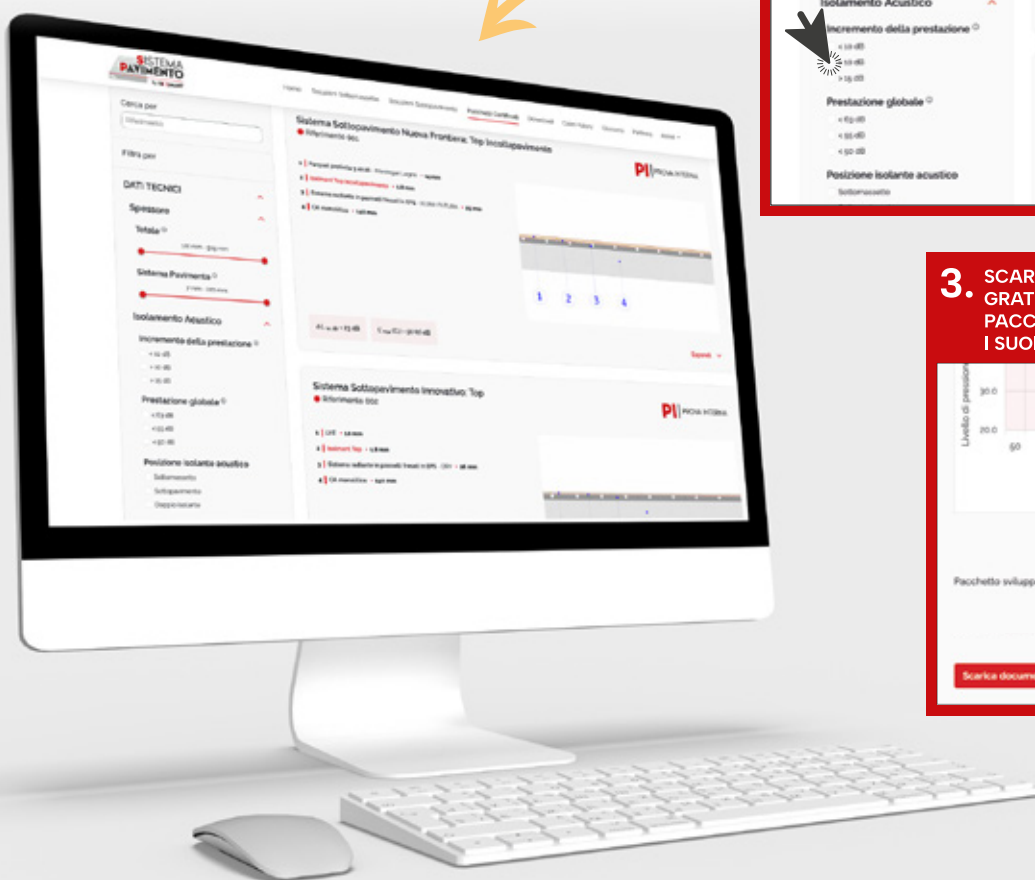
Isolamento Acustico

Incremento della prestazione

< 10 dB

>10 dB

> 15 dB

Prestazione globale

< 63 dB

< 55 dB

< 50 dB

Posizione isolante acustico

Sottomassetto

SISTEMA PAVIMENTO

Home

Soluzioni Sottomassetto

Soluzioni Sottopavimento

Pavimenti Certificati

Cerca per

Filtra per

DATI TECNICI

Spessore

Totale

Sistema Pavimento

Isolamento Acustico

Incremento della prestazione

< 10 dB

> 10 dB

> 15 dB

Prestazione globale

< 63 dB

< 55 dB

< 50 dB

Posizione isolante acustico

Sottomassetto

Sottopavimento

Doppio isolante

Sistema Sottopavimento Nuova Frontiera: Top incollapavimento

Riferimento 001

PI PROVA INTERNA

1 2 3 4

Scopri

Sistema Sottopavimento Innovativo: Top

Riferimento 002

PI PROVA INTERNA

3. SCAR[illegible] GRAT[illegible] PACC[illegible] I SUO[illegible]

Livello di pressio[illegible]

30.0

20.0

50

Pacchetto svilupp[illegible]

Scarica docume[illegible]